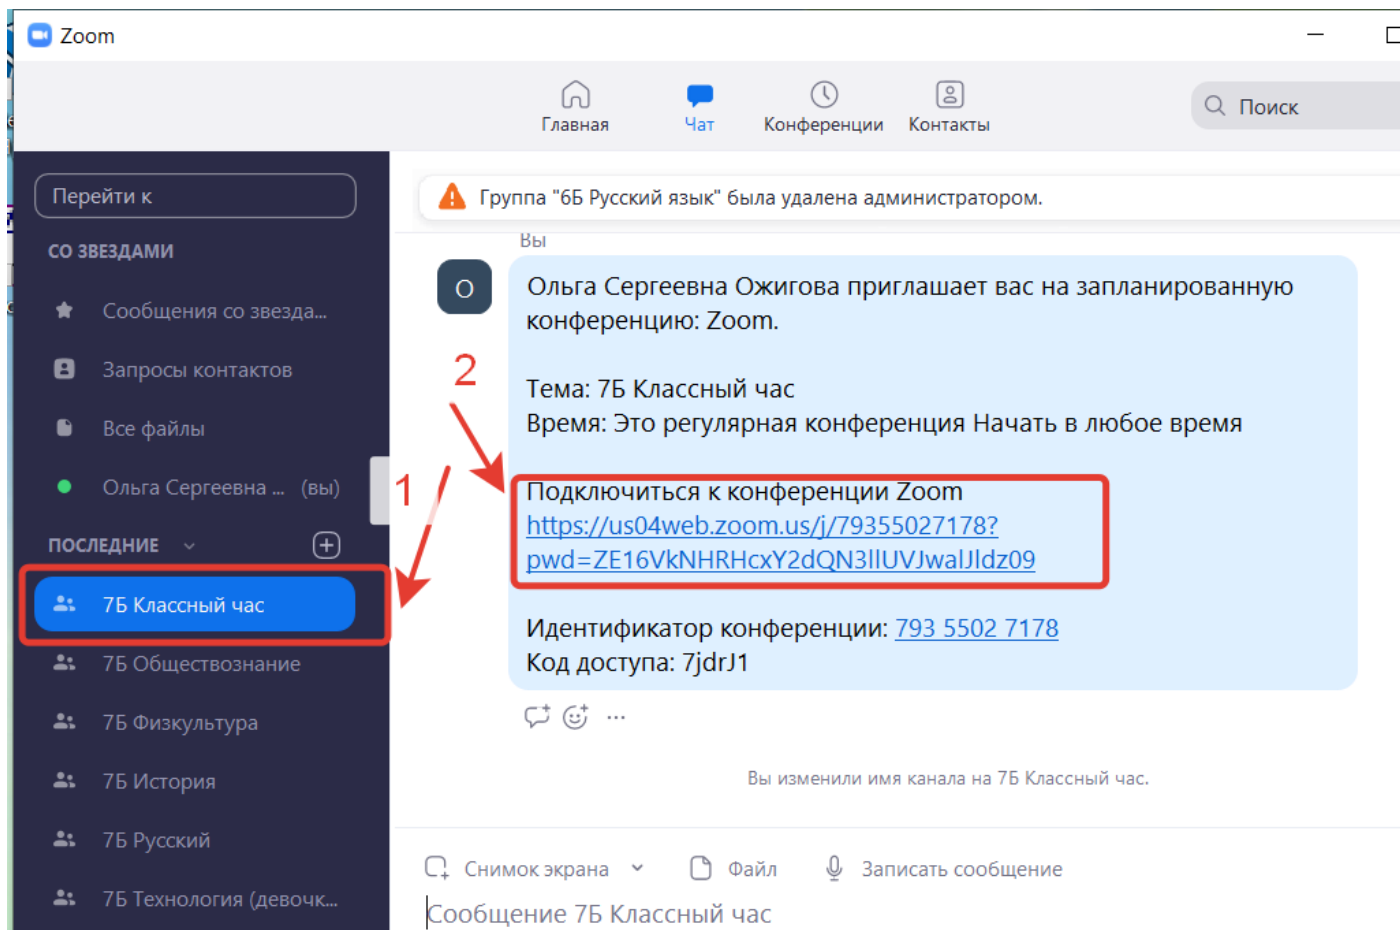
Zoom

Главная
Чат
Конференции
Контакты
Поиск

Перейти к
СО ЗВЕЗДАМИ
Сообщения со звезда...
Запросы контактов
Все файлы
Ольга Сергеевна ... (вы)
ПОСЛЕДНИЕ
7Б Классный час
7Б Обществознание
7Б Физкультура
7Б История
7Б Русский
7Б Технология (девочк...

Группа "6Б Русский язык" была удалена администратором.

Вы
О
Ольга Сергеевна Ожигова приглашает вас на запланированную конференцию: Zoom.

Тема: 7Б Классный час
Время: Это регулярная конференция Начать в любое время

Подключиться к конференции Zoom
https://us04web.zoom.us/j/79355027178?pwd=ZE16VkNHRHcxY2dQN3lIUVJwalJldz09

Идентификатор конференции: 793 5502 7178
Код доступа: 7jdrJ1

...

2
1

Вы изменили имя канала на 7Б Классный час.

Снимок экрана
Файл
Записать сообщение
Сообщение 7Б Классный час